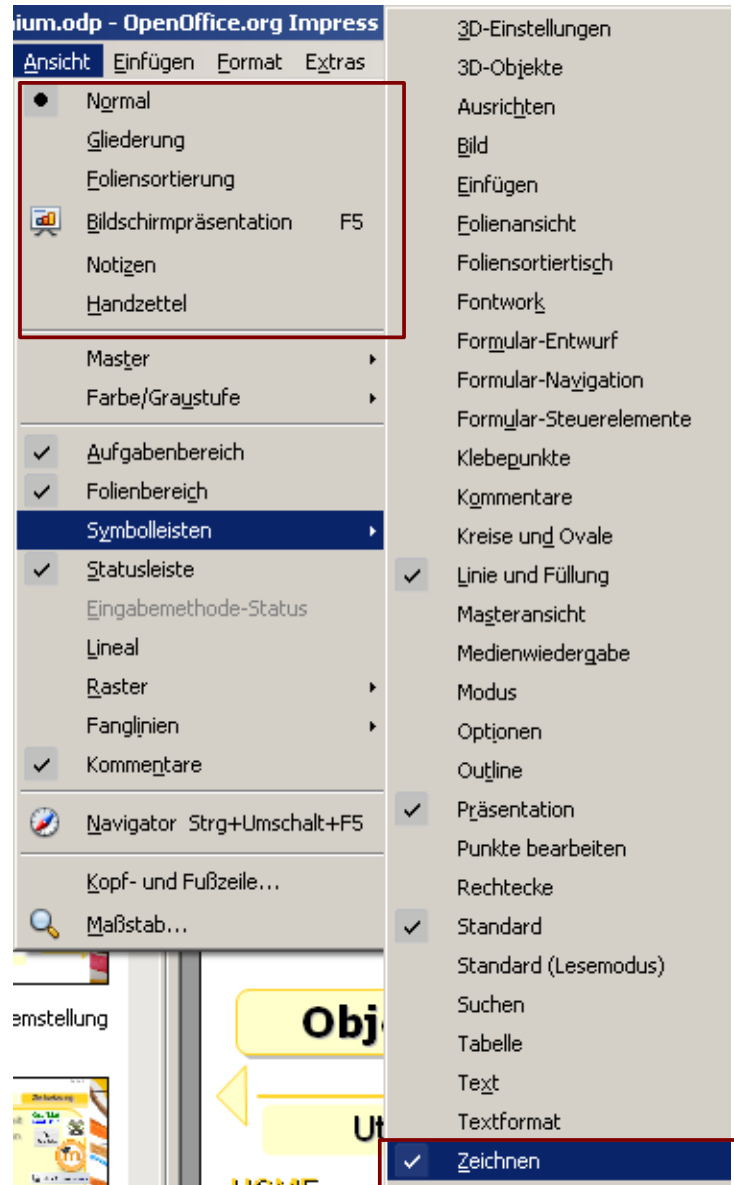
ium.odp - OpenOffice.org Impress
Ansicht Einfügen Format Extras

Normal
Gliederung
Foliensortierung
Bildschirmpräsentation F5
Notizen
Handzettel
Master
Farbe/Graustufe
Aufgabenbereich
Folienbereich
Symbolleisten
Statusleiste
Eingabemethode-Status
Lineal
Raster
Fanglinien
Kommentare
Navigator Strg+Umschalt+F5
Kopf- und Fußzeile...
Maßstab...

3D-Einstellungen
3D-Objekte
Ausrichten
Bild
Einfügen
Folienansicht
Foliensortiertisch
Fontwork
Formular-Entwurf
Formular-Navigation
Formular-Steuerelemente
Klebepunkte
Kommentare
Kreise und Ovale
Linie und Füllung
Masteransicht
Medienwiedergabe
Modus
Optionen
Outline
Präsentation
Punkte bearbeiten
Rechtecke
Standard
Standard (Lesemodus)
Suchen
Tabelle
Text
Textformat
Zeichnen

emstellung
Obj
Ut
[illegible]